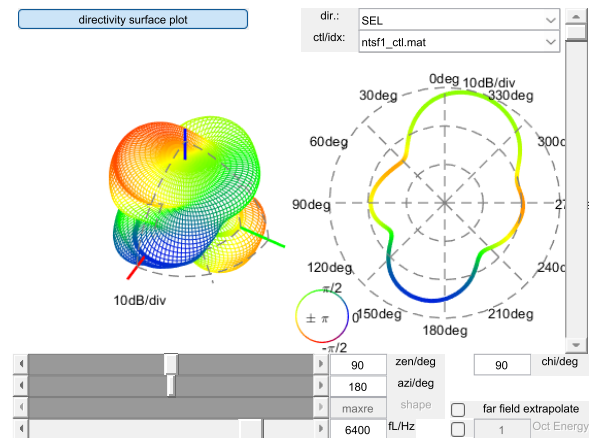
directivity surface plot

dir.: SEL

ctl/idx: ntsf1_ctl.mat

10dB/div

0deg 10dB/div
330deg
30deg
300
60deg
90deg
27
120deg
240deg
$\pi/2$
$\pm\pi$
0
150deg
210deg
$-\pi/2$
180deg

90 zen/deg
180 azi/deg
maxre shape
6400 fL/Hz

90 chi/deg

far field extrapolate
1 Oct Energy